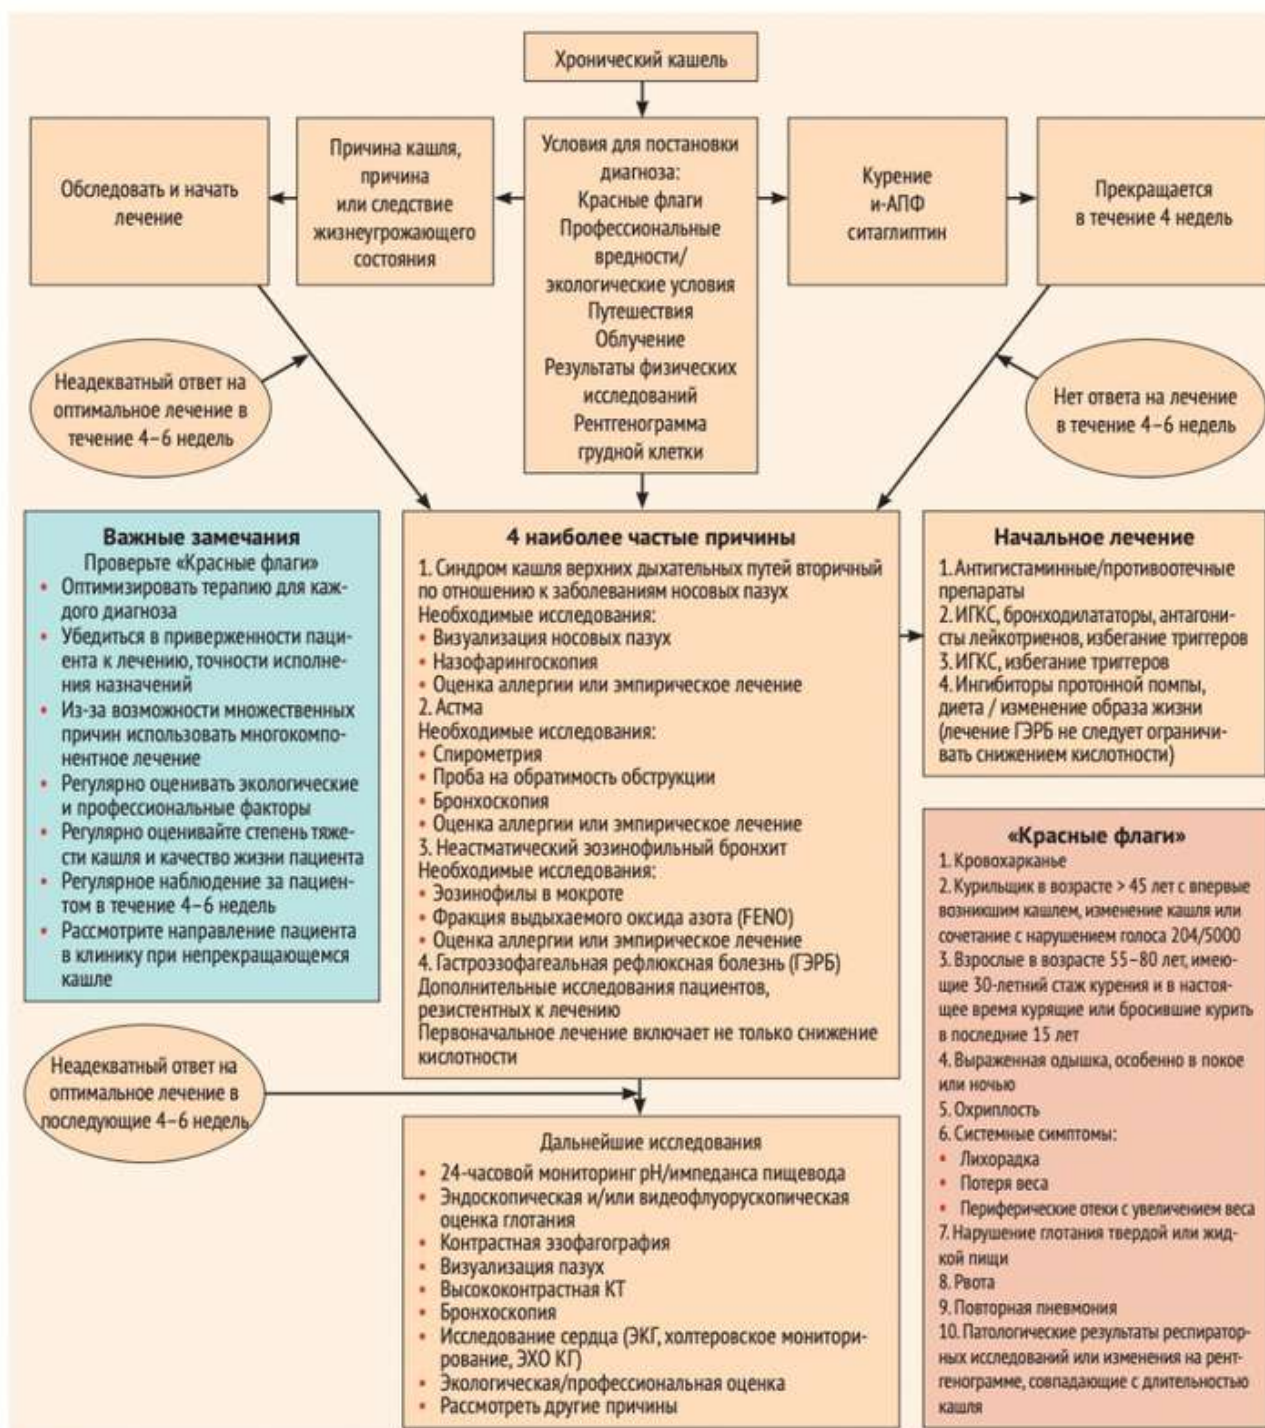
Хронический кашель

Обследовать и начать лечение

Причина кашля, причина или следствие жизнеугрожающего состояния

Условия для постановки диагноза:
Красные флаги
Профессиональные вредности/ экологические условия
Путешествия
Облучение
Результаты физических исследований
Рентгенограмма грудной клетки

Курение
и-АПФ
ситаглиптин

Прекращается в течение 4 недель

Неадекватный ответ на оптимальное лечение в течение 4–6 недель

Нет ответа на лечение в течение 4–6 недель

Важные замечания
Проверьте «Красные флаги»
• Оптимизировать терапию для каждого диагноза
• Убедиться в приверженности пациента к лечению, точности исполнения назначений
• Из-за возможности множественных причин использовать многокомпонентное лечение
• Регулярно оценивать экологические и профессиональные факторы
• Регулярно оценивайте степень тяжести кашля и качество жизни пациента
• Регулярное наблюдение за пациентом в течение 4–6 недель
• Рассмотрите направление пациента в клинику при непрекращающемся кашле

4 наиболее частые причины
1. Синдром кашля верхних дыхательных путей вторичный по отношению к заболеваниям носовых пазух
Необходимые исследования:
• Визуализация носовых пазух
• Назофарингоскопия
• Оценка аллергии или эмпирическое лечение
2. Астма
Необходимые исследования:
• Спирометрия
• Проба на обратимость обструкции
• Бронхоскопия
• Оценка аллергии или эмпирическое лечение
3. Неастматический эозинофильный бронхит
Необходимые исследования:
• Эозинофилы в мокроте
• Фракция выдыхаемого оксида азота (FENO)
• Оценка аллергии или эмпирическое лечение
4. Гастроэзофагеальная рефлюксная болезнь (ГЭРБ)
Дополнительные исследования пациентов, резистентных к лечению
Первоначальное лечение включает не только снижение кислотности

Начальное лечение
1. Антигистаминные/противоотечные препараты
2. ИГКС, бронходилататоры, антагонисты лейкотриенов, избегание триггеров
3. ИГКС, избегание триггеров
4. Ингибиторы протонной помпы, диета / изменение образа жизни (лечение ГЭРБ не следует ограничивать снижением кислотности)

«Красные флаги»
1. Кровохарканье
2. Курильщик в возрасте > 45 лет с впервые возникшим кашлем, изменение кашля или сочетание с нарушением голоса 204/5000
3. Взрослые в возрасте 55–80 лет, имеющие 30-летний стаж курения и в настоящее время курящие или бросившие курить в последние 15 лет
4. Выраженная одышка, особенно в покое или ночью
5. Охриплость
6. Системные симптомы:
• Лихорадка
• Потеря веса
• Периферические отеки с увеличением веса
7. Нарушение глотания твердой или жидкой пищи
8. Рвота
9. Повторная пневмония
10. Патологические результаты респираторных исследований или изменения на рентгенограмме, совпадающие с длительностью кашля

Неадекватный ответ на оптимальное лечение в последующие 4–6 недель

Дальнейшие исследования
• 24-часовой мониторинг pH/импеданса пищевода
• Эндоскопическая и/или видеофлуорускопическая оценка глотания
• Контрастная эзофагография
• Визуализация пазух
• Высококонтрастная КТ
• Бронхоскопия
• Исследование сердца (ЭКГ, холтеровское мониторирование, ЭХО КГ)
• Экологическая/профессиональная оценка
• Рассмотреть другие причины